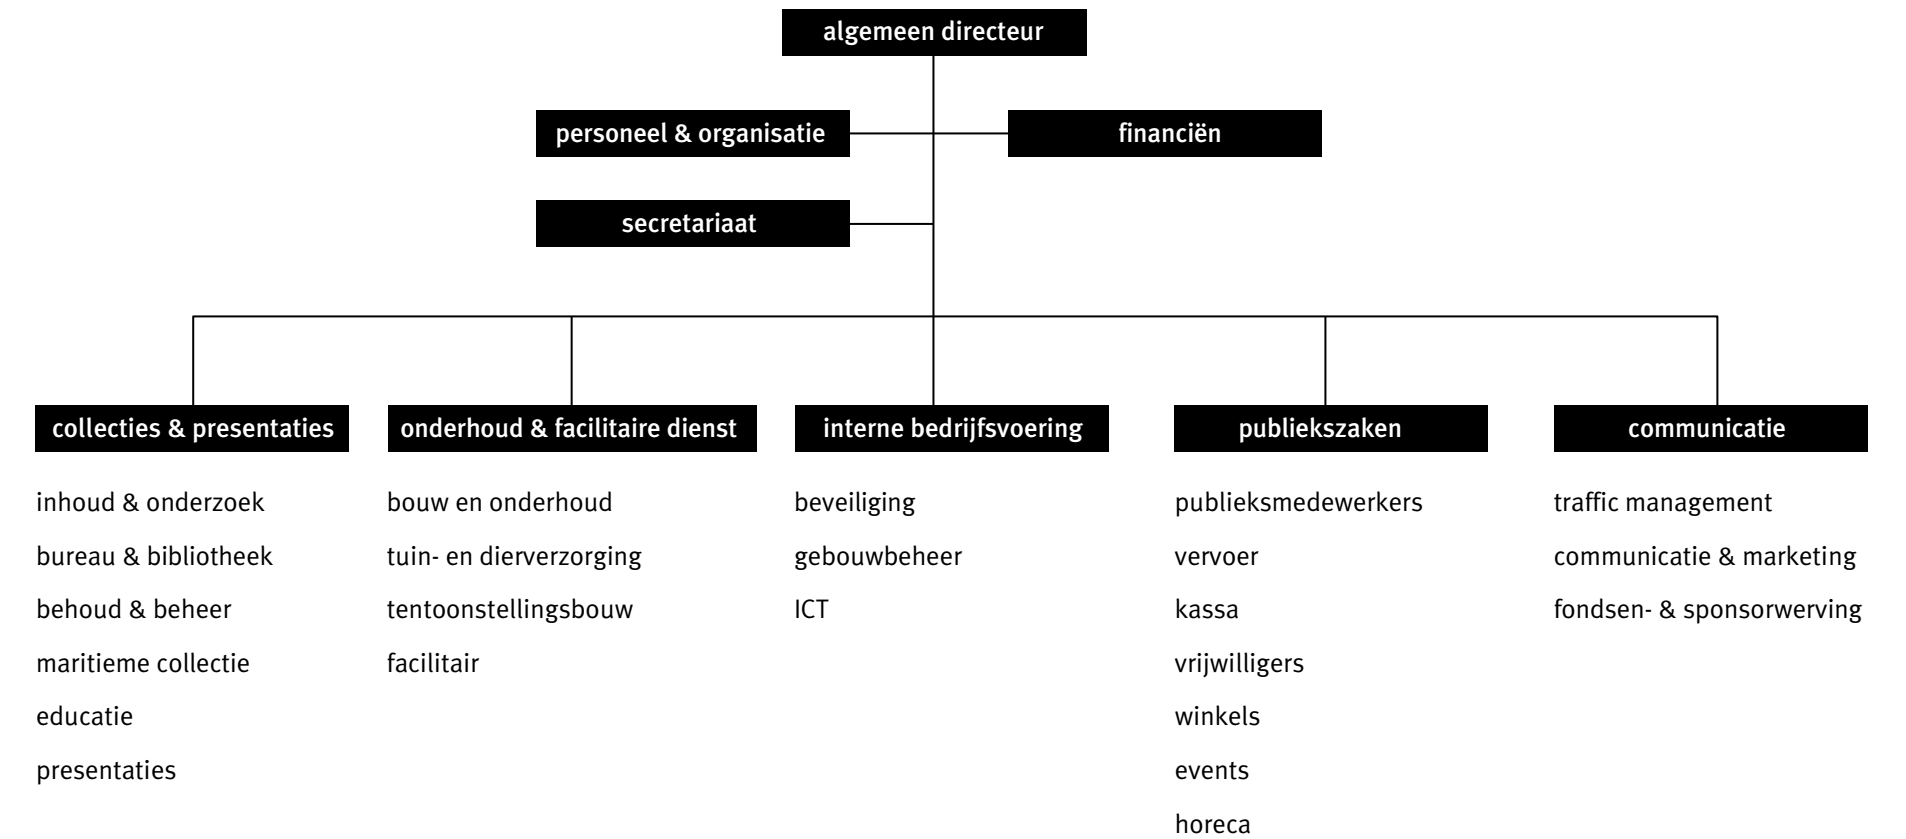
algemeen directeur

personeel & organisatie

financiën

secretariaat

collecties & presentaties

inhoud & onderzoek
bureau & bibliotheek
behoud & beheer
maritieme collectie
educatie
presentaties

onderhoud & facilitaire dienst

bouw en onderhoud
tuin- en dierverzorging
tentoonstellingsbouw
facilitair

interne bedrijfsvoering

beveiliging
gebouwbeheer
ICT

publiekszaken

publieksmedewerkers
vervoer
kassa
vrijwilligers
winkels
events
horeca

communicatie

traffic management
communicatie & marketing
fondsen- & sponsorwerving